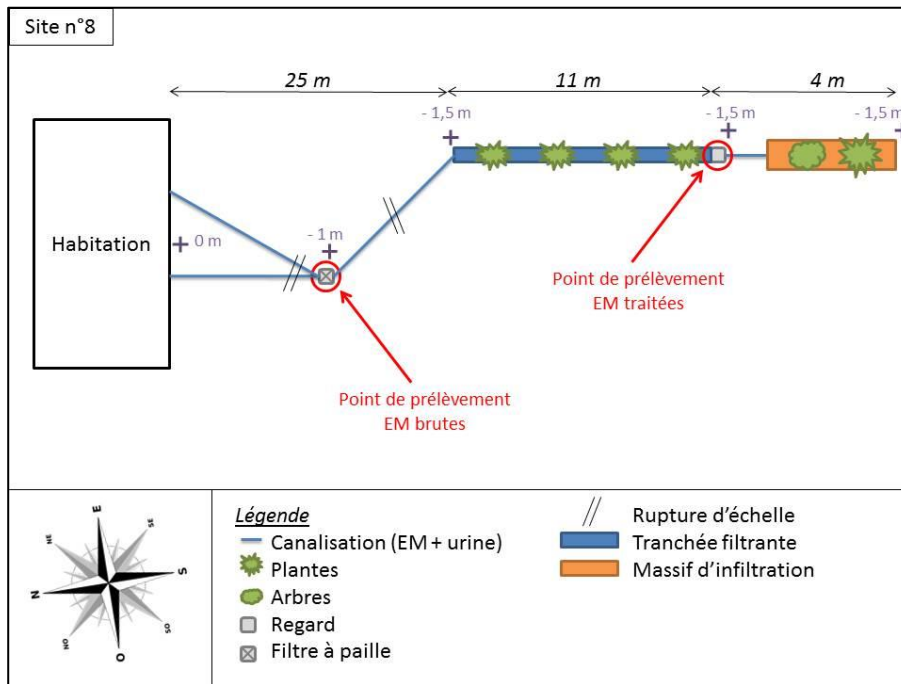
Site n°8

25 m

11 m

4 m

- 1,5 m

- 1,5 m

- 1,5 m

Habitation

0 m

- 1 m

Point de prélèvement EM traitées

Point de prélèvement EM brutes

E
SE
S
SO
O
NO
N
NE

Légende

Canalisation (EM + urine)

Plantes

Arbres

Regard

Filtre à paille

Rupture d'échelle

Tranchée filtrante

Massif d'infiltration